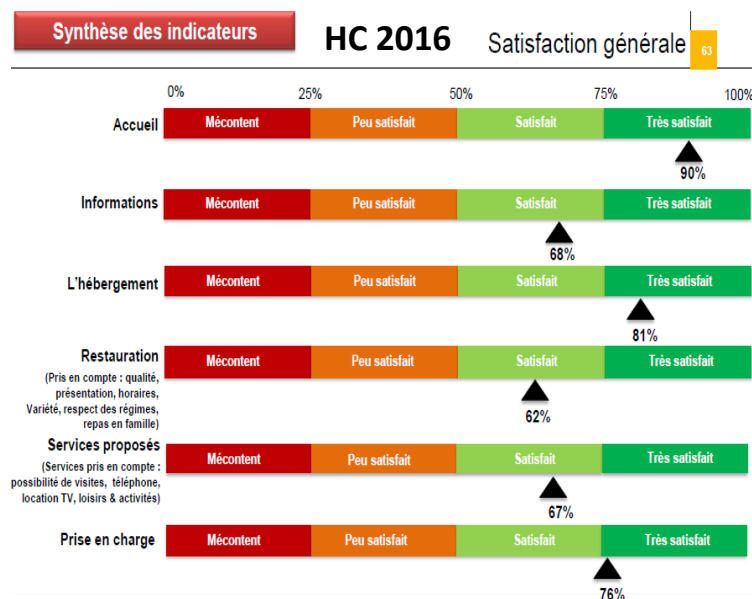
Synthèse des indicateurs

HC 2016

Satisfaction générale

63

0% 25% 50% 75% 100%

Accueil

Mécontent | Peu satisfait | Satisfait | Très satisfait

90%

Informations

Mécontent | Peu satisfait | Satisfait | Très satisfait

68%

L'hébergement

Mécontent | Peu satisfait | Satisfait | Très satisfait

81%

Restauration

(Pris en compte : qualité, présentation, horaires, Variété, respect des régimes, repas en famille)

Mécontent | Peu satisfait | Satisfait | Très satisfait

62%

Services proposés

(Services pris en compte : possibilité de visites, téléphone, location TV, loisirs & activités)

Mécontent | Peu satisfait | Satisfait | Très satisfait

67%

Prise en charge

Mécontent | Peu satisfait | Satisfait | Très satisfait

76%